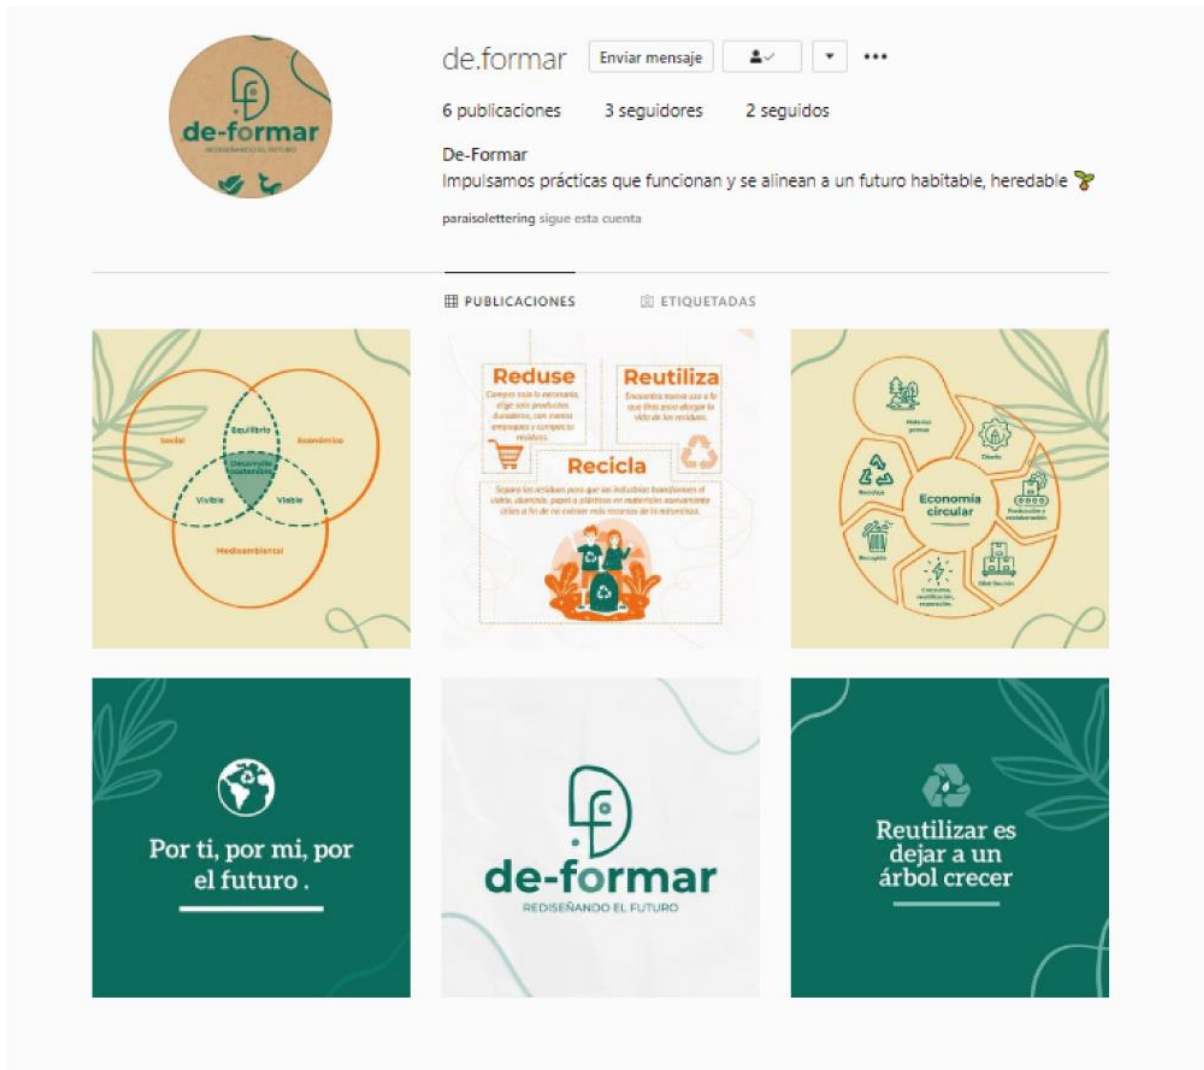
de-formar
REDISEÑANDO EL FUTURO

de.formar Enviar mensaje •••

6 publicaciones 3 seguidores 2 seguidos

De-Formar
Impulsamos prácticas que funcionan y se alinean a un futuro habitable, heredable 🌱

paraisolettering sigue esta cuenta

PUBLICACIONES ETIQUETADAS

Social
Equilibrio
Económico
Desarrollo sostenible
Vivible
Viable
Medioambiental

Reduse
Compra solo lo necesario, elige solo productos duraderos, con menos empaques y compacta residuos.

Reutiliza
Encuentra nuevo uso a lo que tiras para alargar la vida de los residuos.

Recicla
Separa los residuos para que las industrias transformen el vidrio, aluminio, papel o plástico en materiales nuevamente útiles a fin de no extraer más recursos de la naturaleza.

Materias primas
Diseño
Producción y reelaboración
Distribución
Consumo, reutilización, reparación
Recogida
Reciclaje
Economía circular

Por ti, por mi, por el futuro .

de-formar
REDISEÑANDO EL FUTURO

Reutilizar es dejar a un árbol crecer